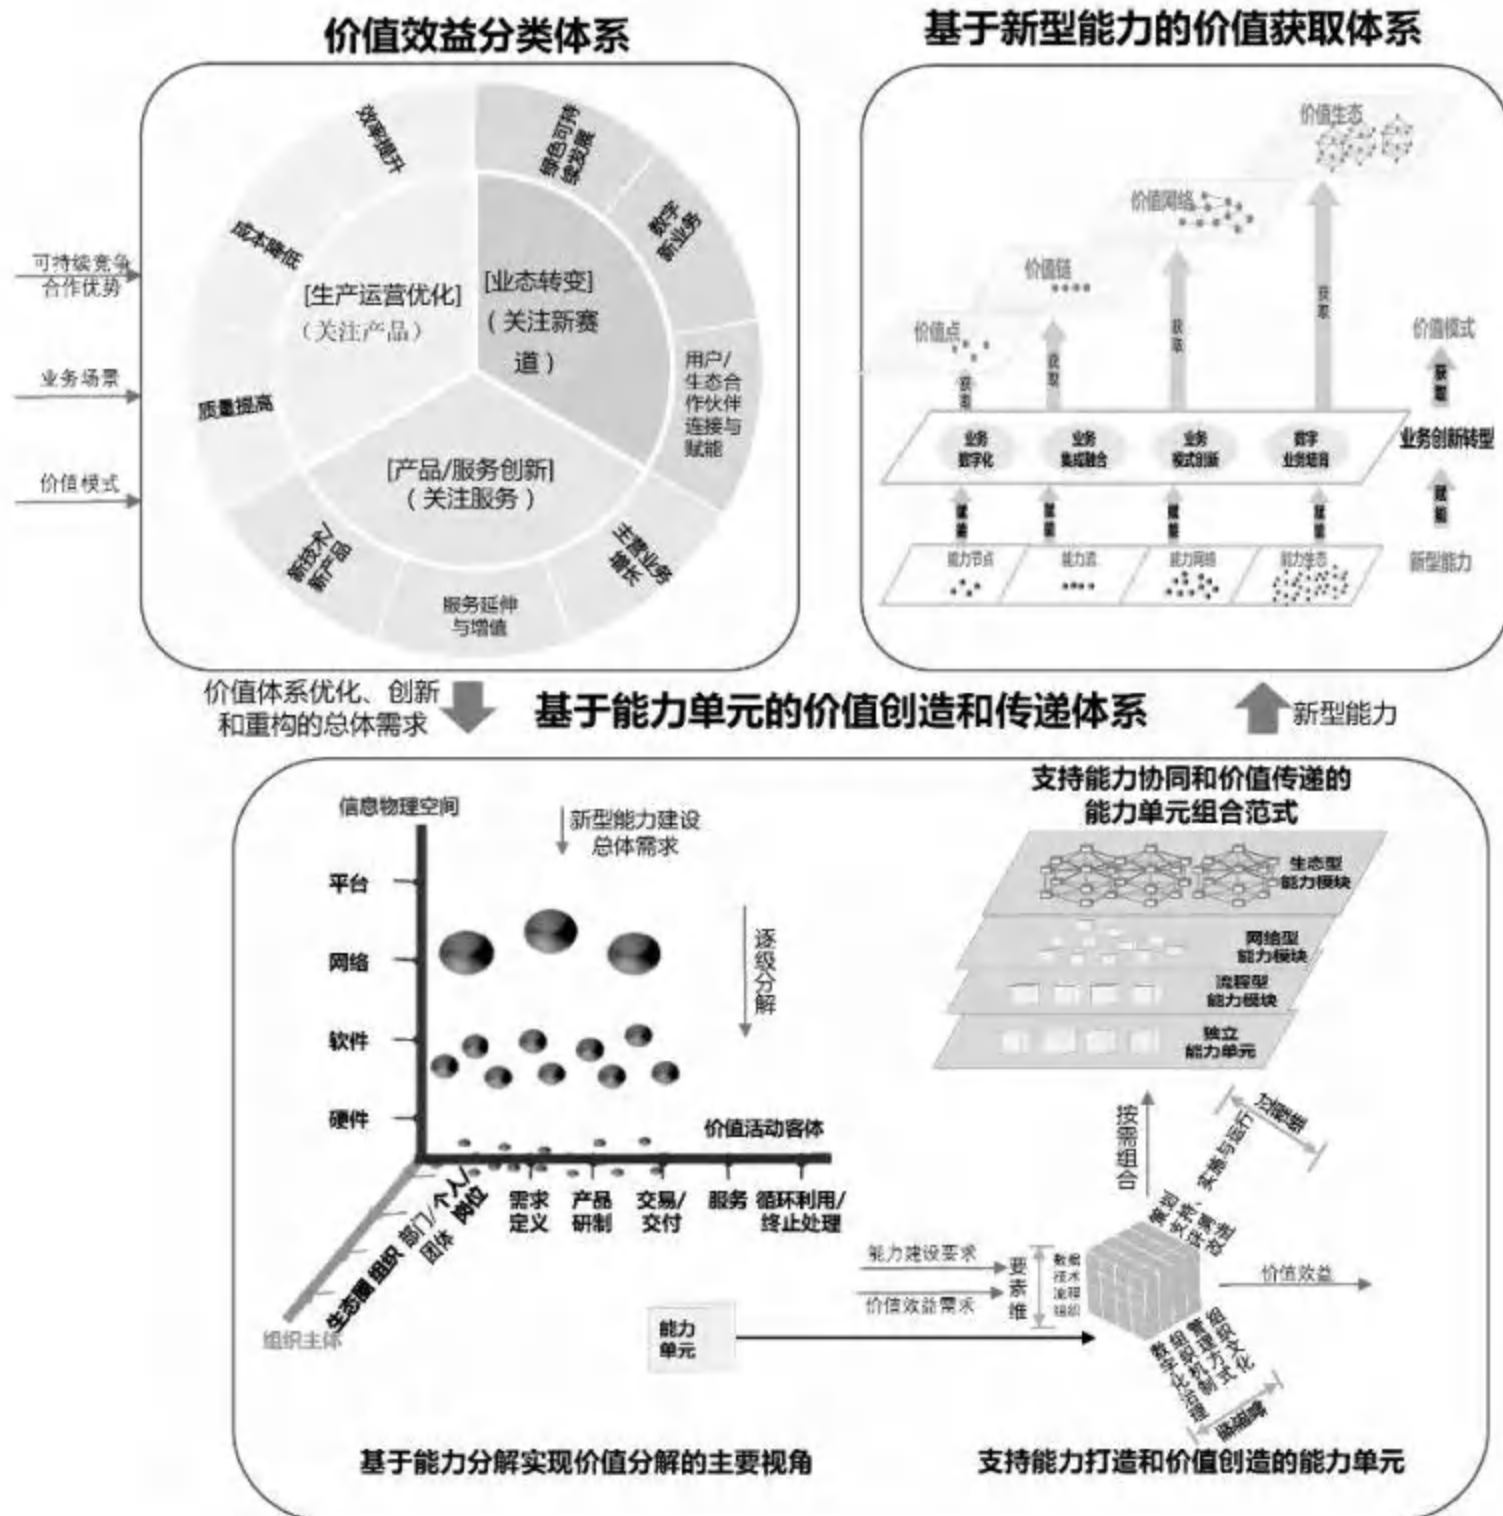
价值效益分类体系

基于新型能力的价值获取体系

可持续竞争合作优势

业务场景

价值模式

效率提升

成本降低

质量提高

[生产运营优化]（关注产品）

[业态转变]（关注新赛道）

绿色可持续发展

数字新业务

用户/生态合作伙伴连接与赋能

[产品/服务创新]（关注服务）

主营业务增长

服务延伸与增值

新技术/新产品

价值生态

价值网络

价值链

价值点

获取

获取

获取

获取

价值模式

获取

业务数字化

业务集成融合

业务模式创新

数字业务培育

业务创新转型

赋能

赋能

赋能

赋能

赋能

能力节点

能力流

能力网络

能力生态

新型能力

价值体系优化、创新和重构的总体需求

基于能力单元的价值创造和传递体系

新型能力

信息物理空间

新型能力建设总体需求

平台

网络

软件

硬件

逐级分解

价值活动客体

生态圈 组织 部门/团体 个人/岗位

需求定义

产品研制

交易/交付

服务

循环利用/终止处理

组织主体

支持能力协同和价值传递的能力单元组合范式

生态型能力模块

网络型能力模块

流程型能力模块

独立能力单元

按需组合

过程维

策划、支持、实施与运行、评测与改进

能力建设要求

价值效益需求

要素维

数据 技术 流程 组织

价值效益

能力单元

组织职责 管理方式 组织文化 数字化治理

治理维

基于能力分解实现价值分解的主要视角

支持能力打造和价值创造的能力单元